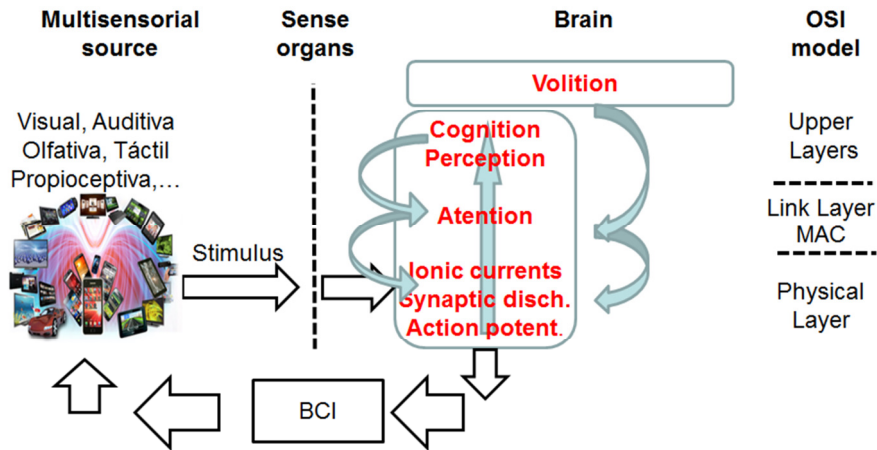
Multisensorial source

Sense organs

Brain

OSI model

Volition

Visual, Auditiva Olfativa, Táctil Propioceptiva,…

Cognition
Perception

Atention

Ionic currents
Synaptic disch.
Action potent.

Upper Layers

Link Layer MAC

Physical Layer

Stimulus

BCI